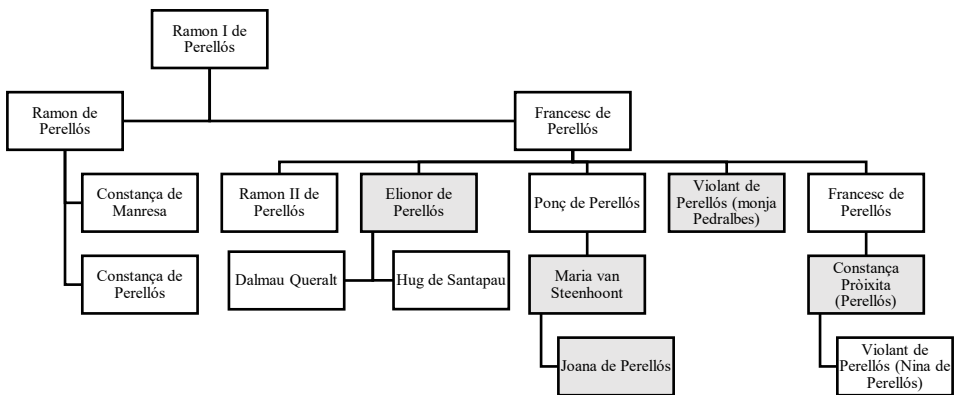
Ramon I de Perellós

Ramon de Perellós

Francesc de Perellós

Constança de Manresa

Constança de Perellós

Ramon II de Perellós

Elionor de Perellós

Dalmau Queralt

Hug de Santapau

Ponç de Perellós

Maria van Steenhoont

Joana de Perellós

Violant de Perellós (monja Pedralbes)

Francesc de Perellós

Constança Pròixita (Perellós)

Violant de Perellós (Nina de Perellós)